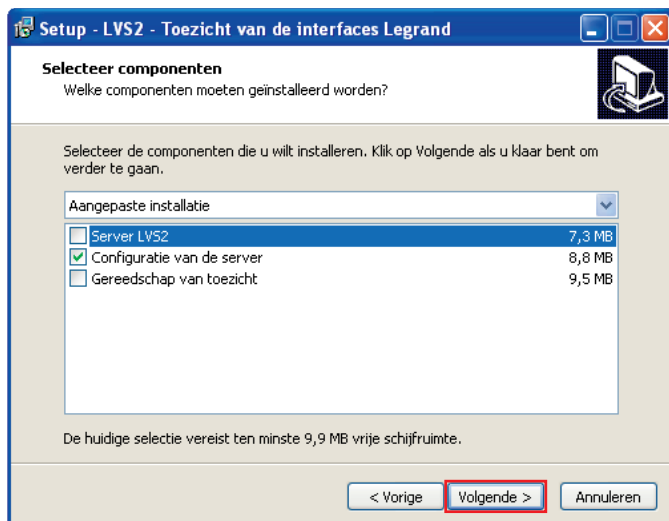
Setup - LVS2 - Toezicht van de interfaces Legrand

Selecteer componenten
Welke componenten moeten geïnstalleerd worden?

Selecteer de componenten die u wilt installeren. Klik op Volgende als u klaar bent om verder te gaan.

Aangepaste installatie

| | | |
|---|---|---|
| ☐ | Server LVS2 | 7,3 MB |
| ☑ | Configuratie van de server | 8,8 MB |
| ☐ | Gereedschap van toezicht | 9,5 MB |

De huidige selectie vereist ten minste 9,9 MB vrije schijfruimte.

< Vorige | Volgende > | Annuleren